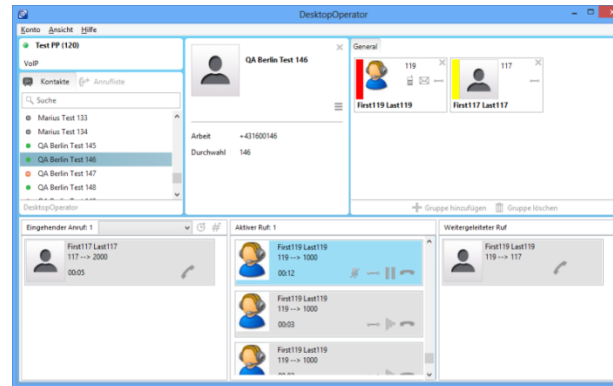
DesktopOperator

Konto Ansicht Hilfe

Test PP (120)

VoIP

Kontakte Anrufliste

Suche

Marius Test 133
Marius Test 134
QA Berlin Test 145
QA Berlin Test 146
QA Berlin Test 147
QA Berlin Test 148

DesktopOperator

QA Berlin Test 146

Arbeit +431600146
Durchwahl 146

General

119
First119 Last119

117
First117 Last117

Gruppe hinzufügen Gruppe löschen

Eingehender Anruf: 1

First117 Last117
117 --> 2000
00:05

Aktiver Ruf: 1

First119 Last119
119 --> 1000
00:12

First119 Last119
119 --> 1000
00:03

First119 Last119
119 --> 1000

Weitergeleiteter Ruf

First119 Last119
119 --> 117